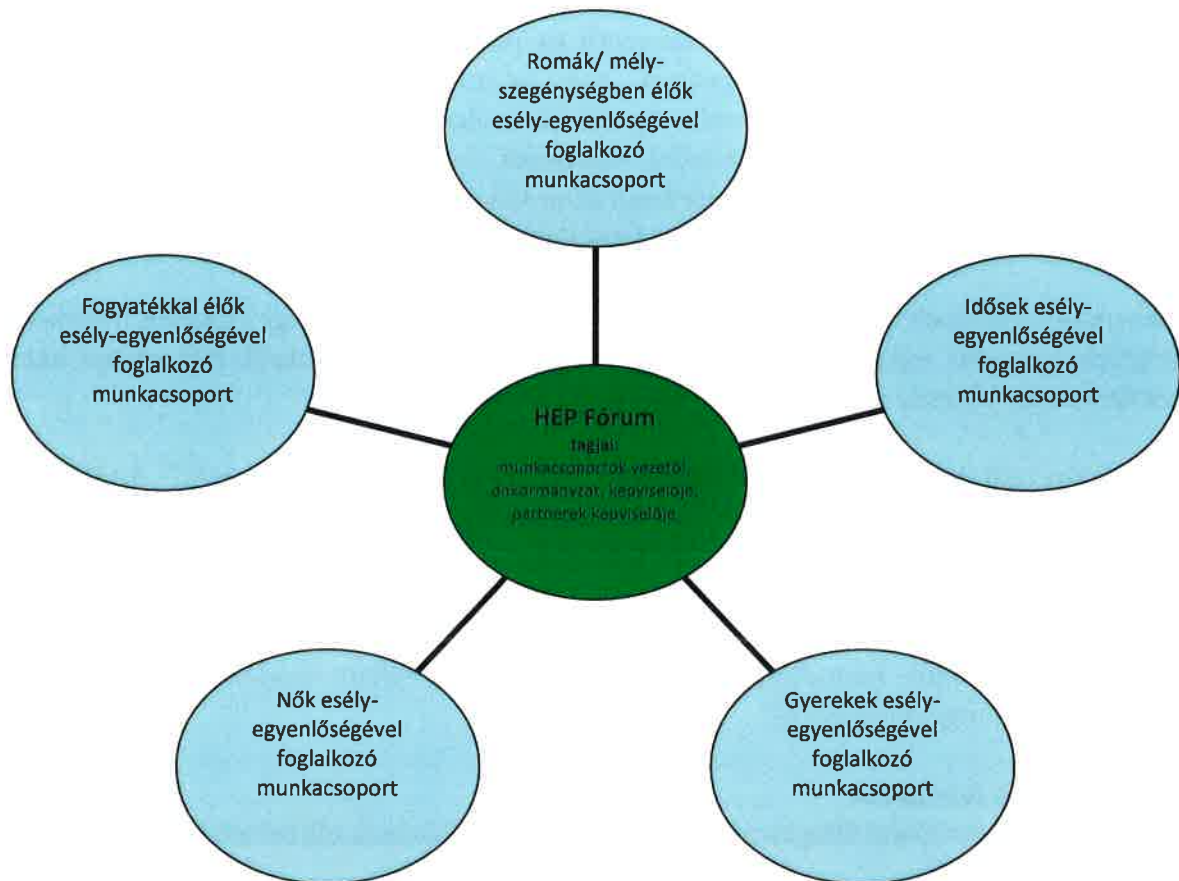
Romák/ mélyszegénységben élők esély-egyenlőségével foglalkozó munkacsoport

Fogyatékkal élők esély-egyenlőségével foglalkozó munkacsoport

Idősek esélyegyenlőségével foglalkozó munkacsoport

HEP Fórum
tagjai
munkacsoportok vezetői, önkormányzat képviselője, partnerek képviselője

Nők esélyegyenlőségével foglalkozó munkacsoport

Gyerekek esélyegyenlőségével foglalkozó munkacsoport